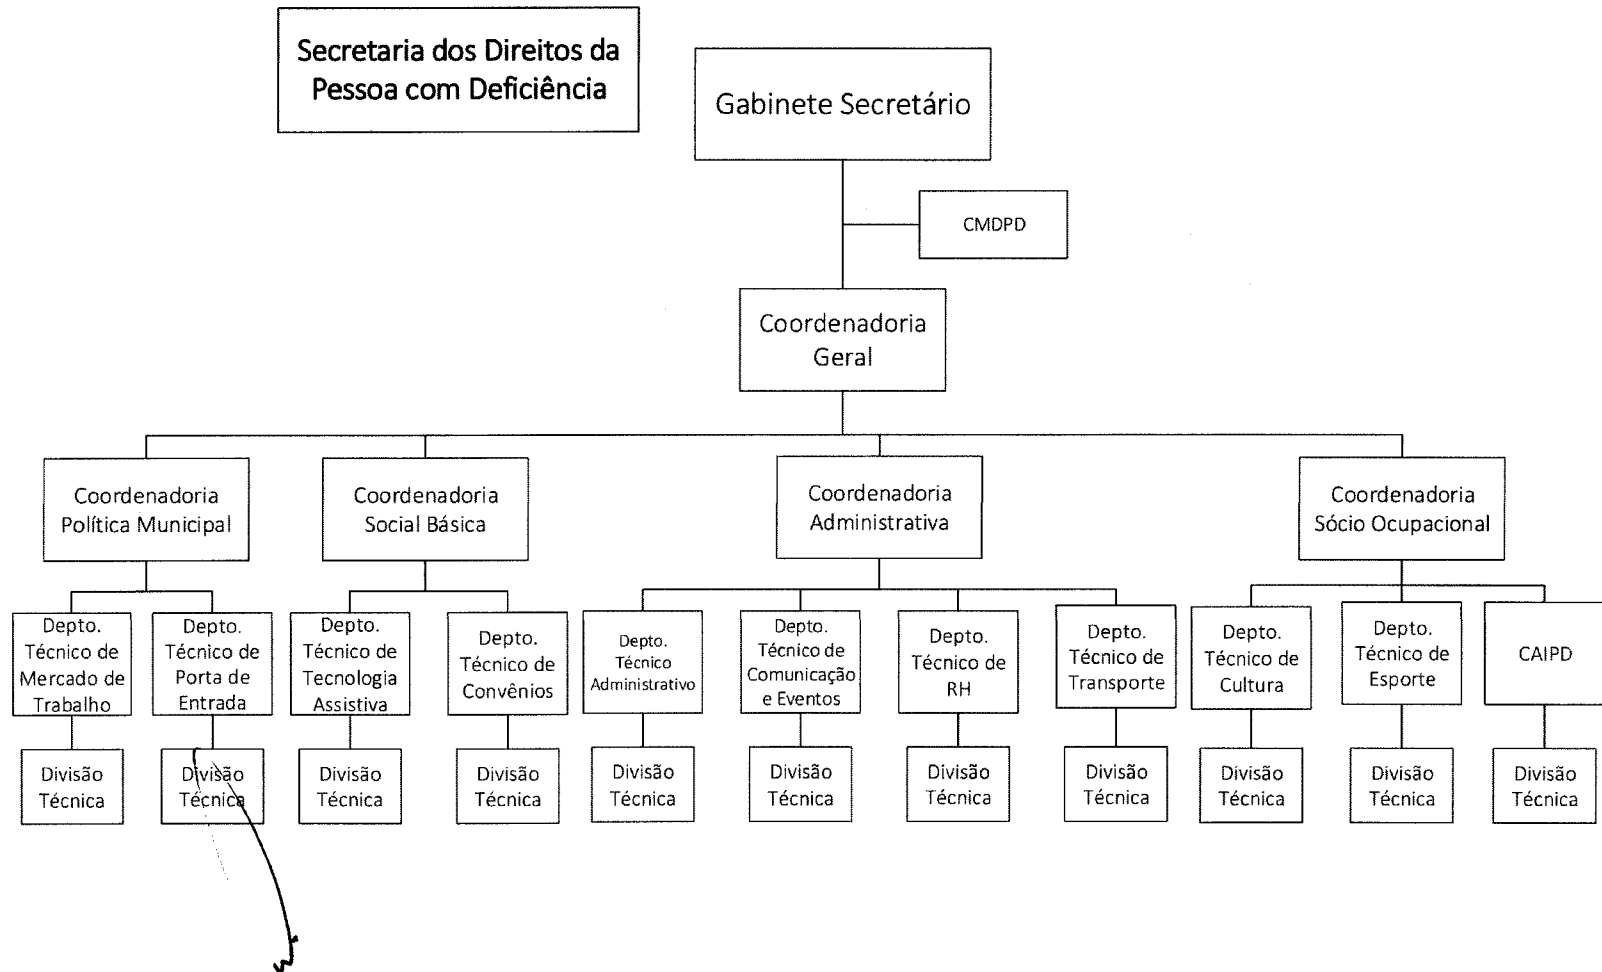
Secretaria dos Direitos da Pessoa com Deficiência

Gabinete Secretário

CMDPD

Coordenadoria Geral

Coordenadoria Política Municipal

Coordenadoria Social Básica

Coordenadoria Administrativa

Coordenadoria Sócio Ocupacional

Depto. Técnico de Mercado de Trabalho

Depto. Técnico de Porta de Entrada

Depto. Técnico de Tecnologia Assistiva

Depto. Técnico de Convênios

Depto. Técnico Administrativo

Depto. Técnico de Comunicação e Eventos

Depto. Técnico de RH

Depto. Técnico de Transporte

Depto. Técnico de Cultura

Depto. Técnico de Esporte

CAIPD

Divisão Técnica

Divisão Técnica

Divisão Técnica

Divisão Técnica

Divisão Técnica

Divisão Técnica

Divisão Técnica

Divisão Técnica

Divisão Técnica

Divisão Técnica

Divisão Técnica